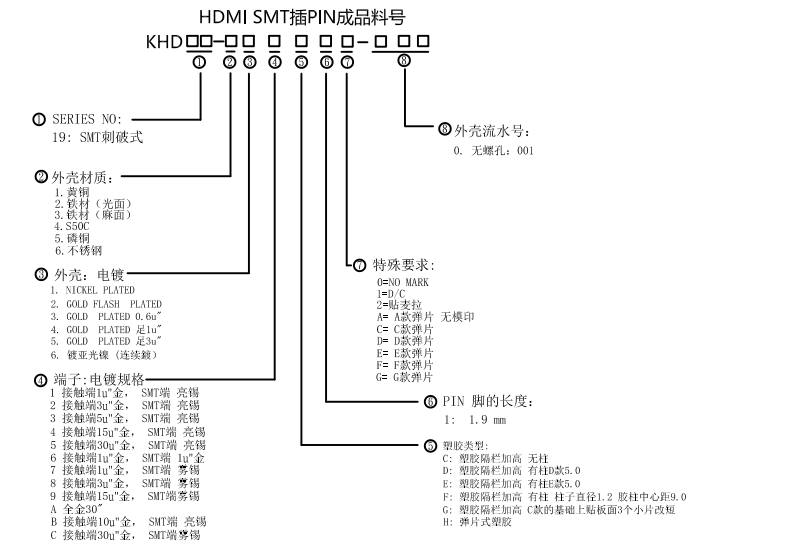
HDMI SMT插PIN成品料号

KHD□□-□□□□□□-□□□

① ② ③ ④ ⑤ ⑥ ⑦ ⑧

① SERIES NO:
19: SMT刺破式

② 外壳材质:
1.黄铜
2.铁材（光面）
3.铁材（麻面）
4.S50C
5.磷铜
6.不锈钢

③ 外壳: 电镀
1. NICKEL PLATED
2. GOLD FLASH PLATED
3. GOLD PLATED 0.6u"
4. GOLD PLATED 足1u"
5. GOLD PLATED 足3u"
6. 镀亚光镍（连续镀）

④ 端子:电镀规格
1 接触端1u"金， SMT端 亮锡
2 接触端3u"金， SMT端 亮锡
3 接触端5u"金， SMT端 亮锡
4 接触端15u"金， SMT端 亮锡
5 接触端30u"金， SMT端 亮锡
6 接触端1u"金， SMT端 1u"金
7 接触端1u"金， SMT端 雾锡
8 接触端3u"金， SMT端 雾锡
9 接触端15u"金， SMT端 雾锡
A 全金30"
B 接触端10u"金， SMT端 亮锡
C 接触端30u"金， SMT端雾锡

⑧ 外壳流水号:
0. 无螺孔: 001

⑦ 特殊要求:
0=NO MARK
1=D/C
2=贴麦拉
A= A款弹片 无模印
C= C款弹片
D= D款弹片
E= E款弹片
F= F款弹片
G= G款弹片

⑥ PIN 脚的长度:
1: 1.9 mm

⑤ 塑胶类型:
C: 塑胶隔栏加高 无柱
D: 塑胶隔栏加高 有柱D款5.0
E: 塑胶隔栏加高 有柱E款5.0
F: 塑胶隔栏加高 有柱 柱子直径1.2 胶柱中心距9.0
G: 塑胶隔栏加高 C款的基础上贴板面3个小片改短
H: 弹片式塑胶